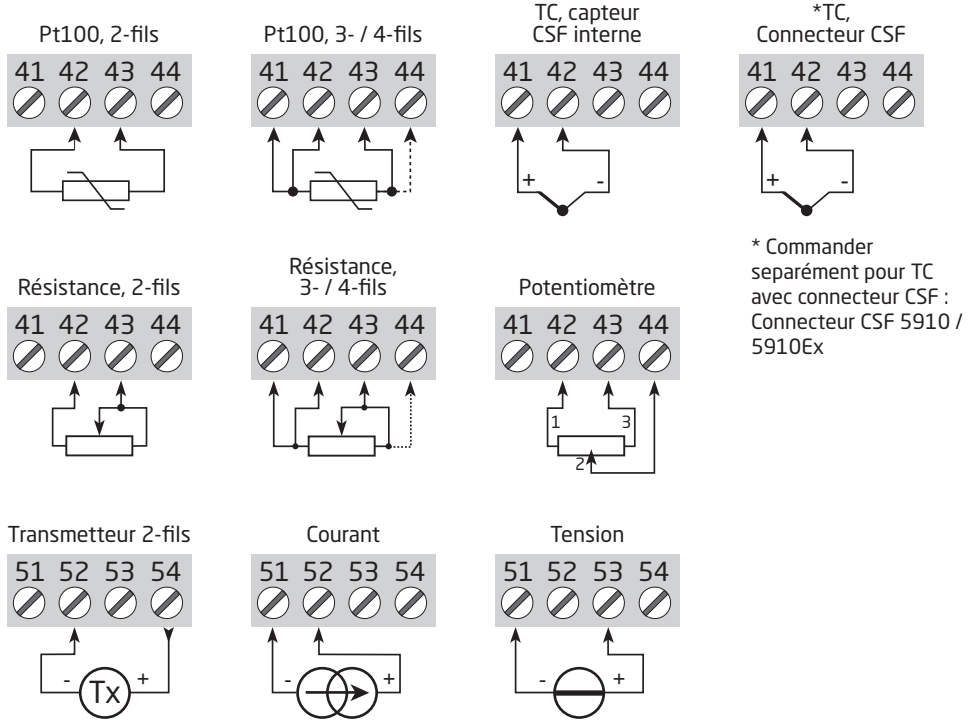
Pt100, 2-fils

41 42 43 44

Pt100, 3- / 4-fils

41 42 43 44

TC, capteur CSF interne

41 42 43 44

+ -

*TC, Connecteur CSF

41 42 43 44

+ -

* Commander separément pour TC avec connecteur CSF : Connecteur CSF 5910 / 5910Ex

Résistance, 2-fils

41 42 43 44

Résistance, 3- / 4-fils

41 42 43 44

Potentiomètre

41 42 43 44

1 3 2

Transmetteur 2-fils

51 52 53 54

- Tx +

Courant

51 52 53 54

- +

Tension

51 52 53 54

- +